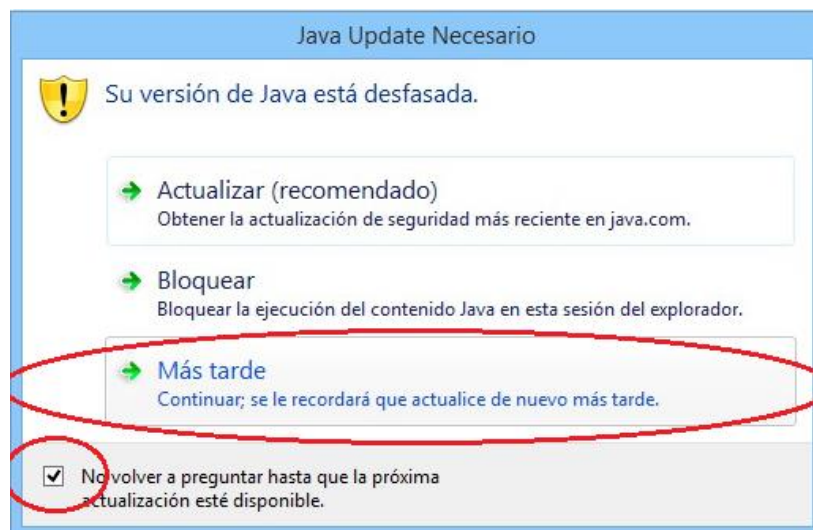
Java Update Necesario

Su versión de Java está desfasada.

Actualizar (recomendado)
Obtener la actualización de seguridad más reciente en java.com.

Bloquear
Bloquear la ejecución del contenido Java en esta sesión del explorador.

Más tarde
Continuar; se le recordará que actualice de nuevo más tarde.

No volver a preguntar hasta que la próxima actualización esté disponible.